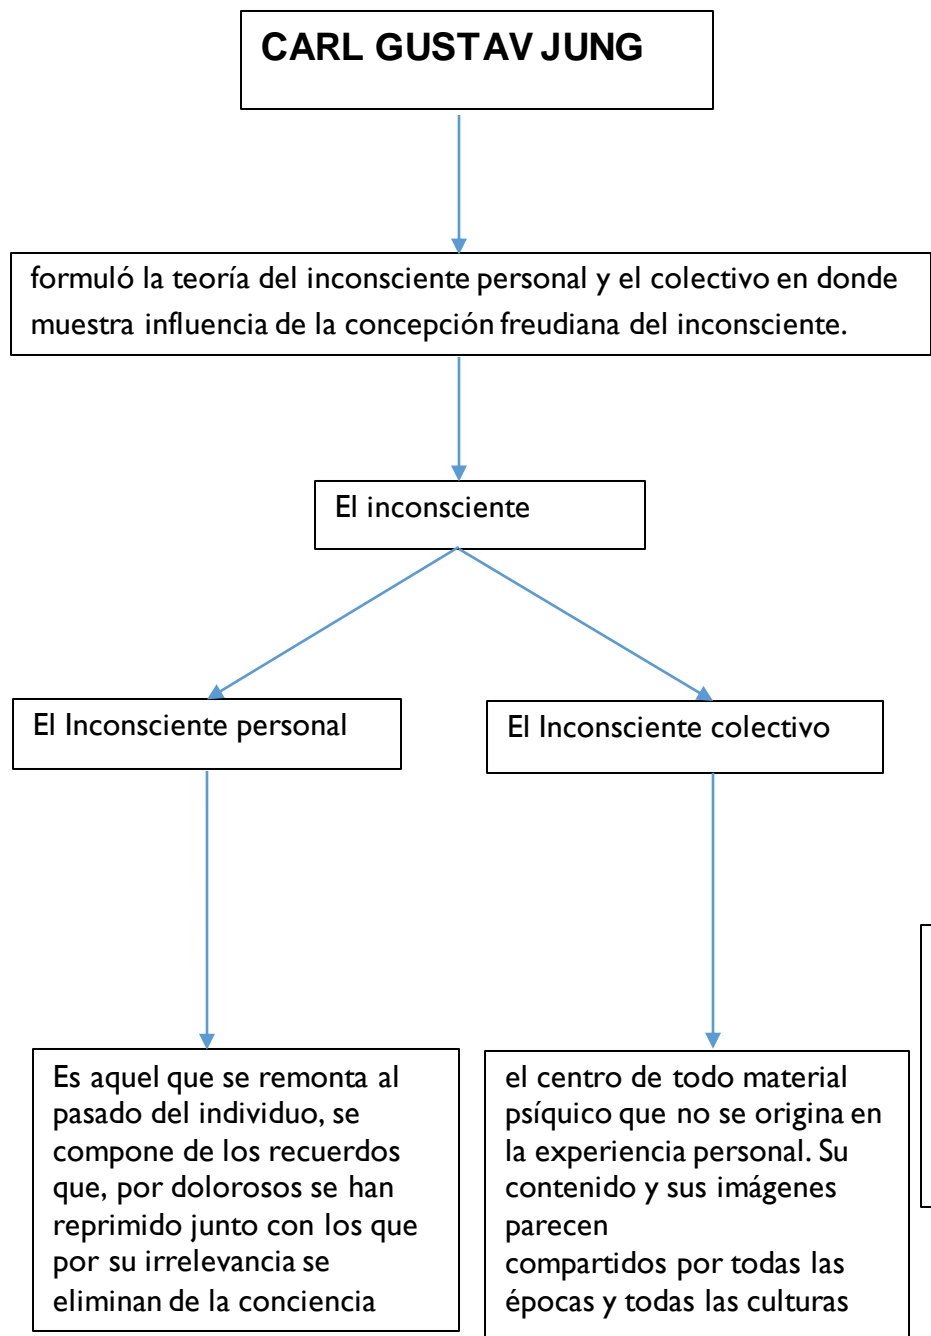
CARL GUSTAV JUNG

formuló la teoría del inconsciente personal y el colectivo en donde muestra influencia de la concepción freudiana del inconsciente.

El inconsciente

El Inconsciente personal

El Inconsciente colectivo

Es aquel que se remonta al pasado del individuo, se compone de los recuerdos que, por dolorosos se han reprimido junto con los que por su irrelevancia se eliminan de la conciencia

el centro de todo material psíquico que no se origina en la experiencia personal. Su contenido y sus imágenes parecen
compartidos por todas las épocas y todas las culturas